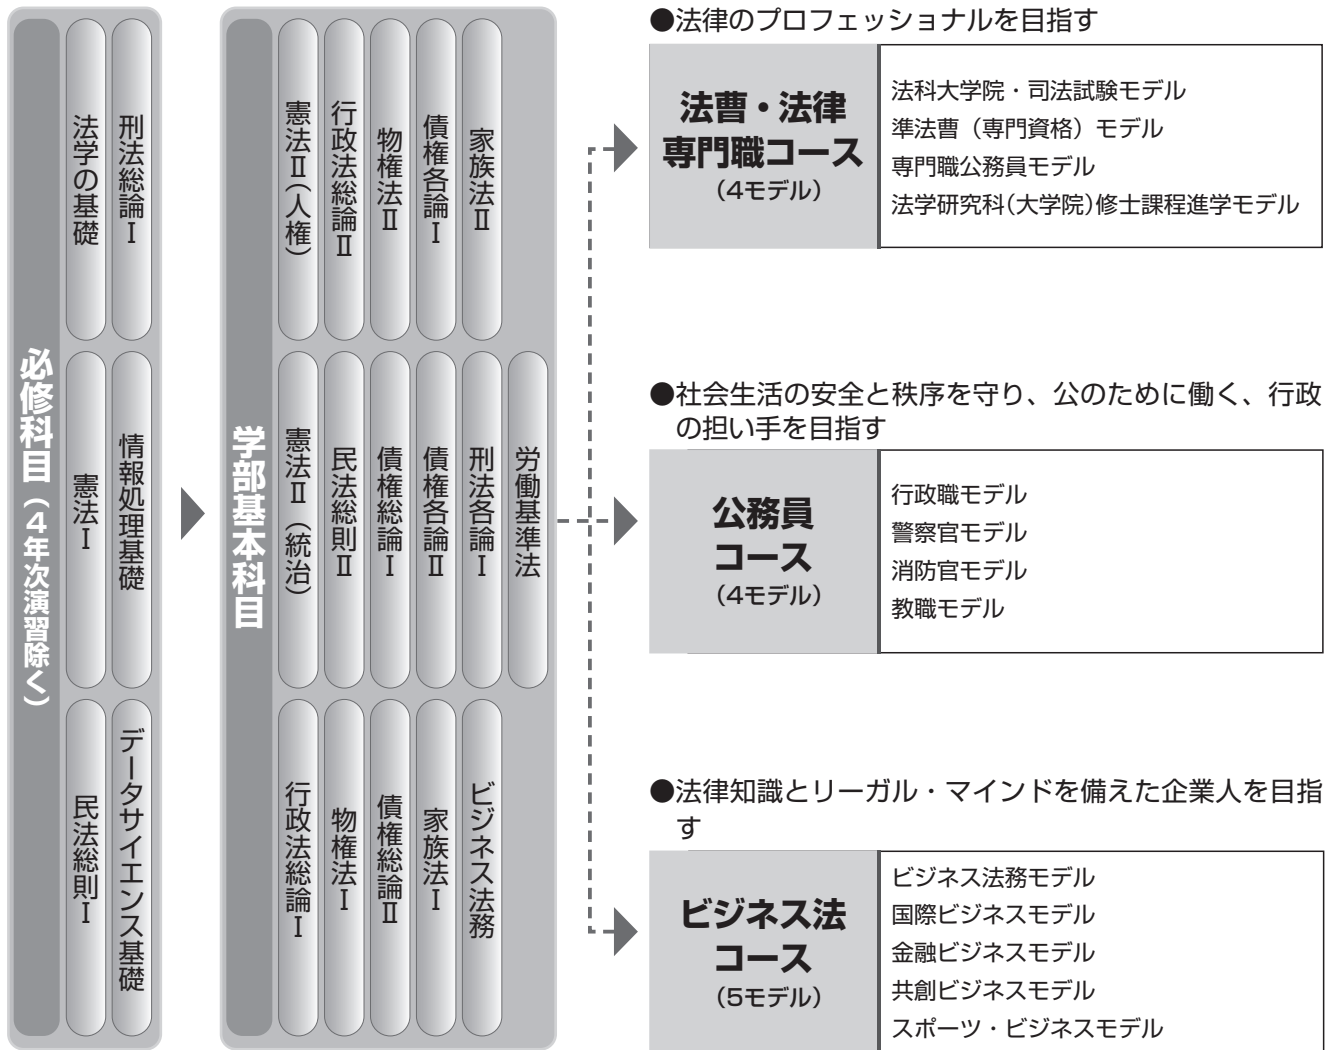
必修科目（4年次演習除く）

法学の基礎
刑法総論Ⅰ
憲法Ⅰ
情報処理基礎
民法総則Ⅰ
データサイエンス基礎

学部基本科目

憲法Ⅱ（人権）
行政法総論Ⅱ
物権法Ⅱ
債権各論Ⅰ
家族法Ⅱ
憲法Ⅱ（統治）
民法総則Ⅱ
債権総論Ⅰ
債権各論Ⅱ
刑法各論Ⅰ
労働基準法
行政法総論Ⅰ
物権法Ⅰ
債権総論Ⅱ
家族法Ⅰ
ビジネス法務

●法律のプロフェッショナルを目指す

法曹・法律専門職コース
（4モデル）

法科大学院・司法試験モデル
準法曹（専門資格）モデル
専門職公務員モデル
法学研究科（大学院）修士課程進学モデル

●社会生活の安全と秩序を守り、公のために働く、行政の担い手を目指す

公務員コース
（4モデル）

行政職モデル
警察官モデル
消防官モデル
教職モデル

●法律知識とリーガル・マインドを備えた企業人を目指す

ビジネス法コース
（5モデル）

ビジネス法務モデル
国際ビジネスモデル
金融ビジネスモデル
共創ビジネスモデル
スポーツ・ビジネスモデル